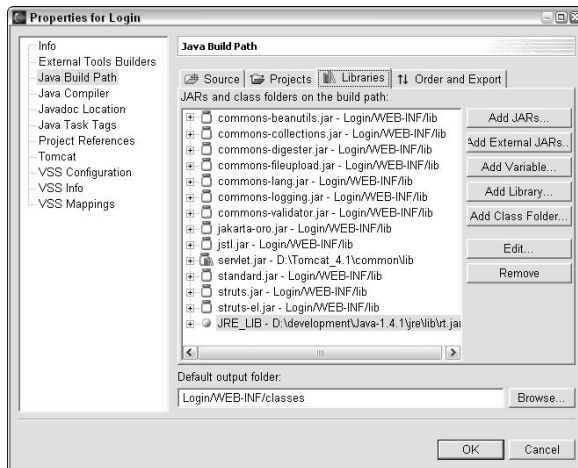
Properties for Login

Info
External Tools Builders
Java Build Path
Java Compiler
Javadoc Location
Java Task Tags
Project References
Tomcat
VSS Configuration
VSS Info
VSS Mappings

Java Build Path

Source | Projects | Libraries | Order and Export

JARs and class folders on the build path:

commons-beanutils.jar - Login/WEB-INF/lib
commons-collections.jar - Login/WEB-INF/lib
commons-digester.jar - Login/WEB-INF/lib
commons-fileupload.jar - Login/WEB-INF/lib
commons-lang.jar - Login/WEB-INF/lib
commons-logging.jar - Login/WEB-INF/lib
commons-validator.jar - Login/WEB-INF/lib
jakarta-oro.jar - Login/WEB-INF/lib
jstl.jar - Login/WEB-INF/lib
servlet.jar - D:\Tomcat_4.1\common\lib
standard.jar - Login/WEB-INF/lib
struts.jar - Login/WEB-INF/lib
struts-el.jar - Login/WEB-INF/lib
JRE_LIB - D:\development\Java-1.4.1\jre\lib\rt.jar

Add JARs...
Add External JARs...
Add Variable...
Add Library...
Add Class Folder...
Edit...
Remove

Default output folder:
Login/WEB-INF/classes
Browse...

OK
Cancel